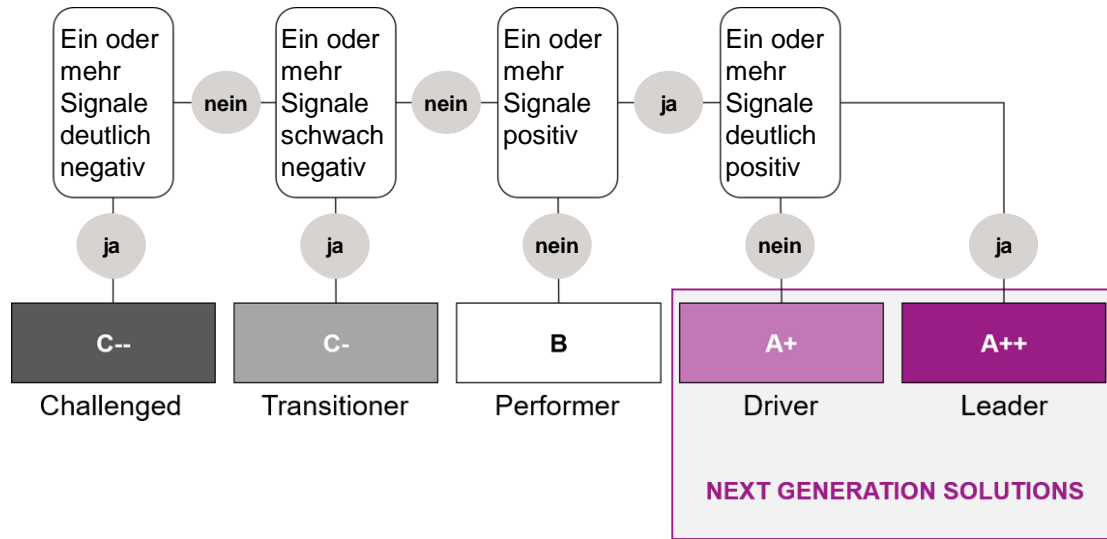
Ein oder mehr Signale deutlich negativ

nein

Ein oder mehr Signale schwach negativ

nein

Ein oder mehr Signale positiv

ja

Ein oder mehr Signale deutlich positiv

ja

ja

nein

nein

ja

C--

Challenged

C-

Transitioner

B

Performer

A+

Driver

A++

Leader

NEXT GENERATION SOLUTIONS